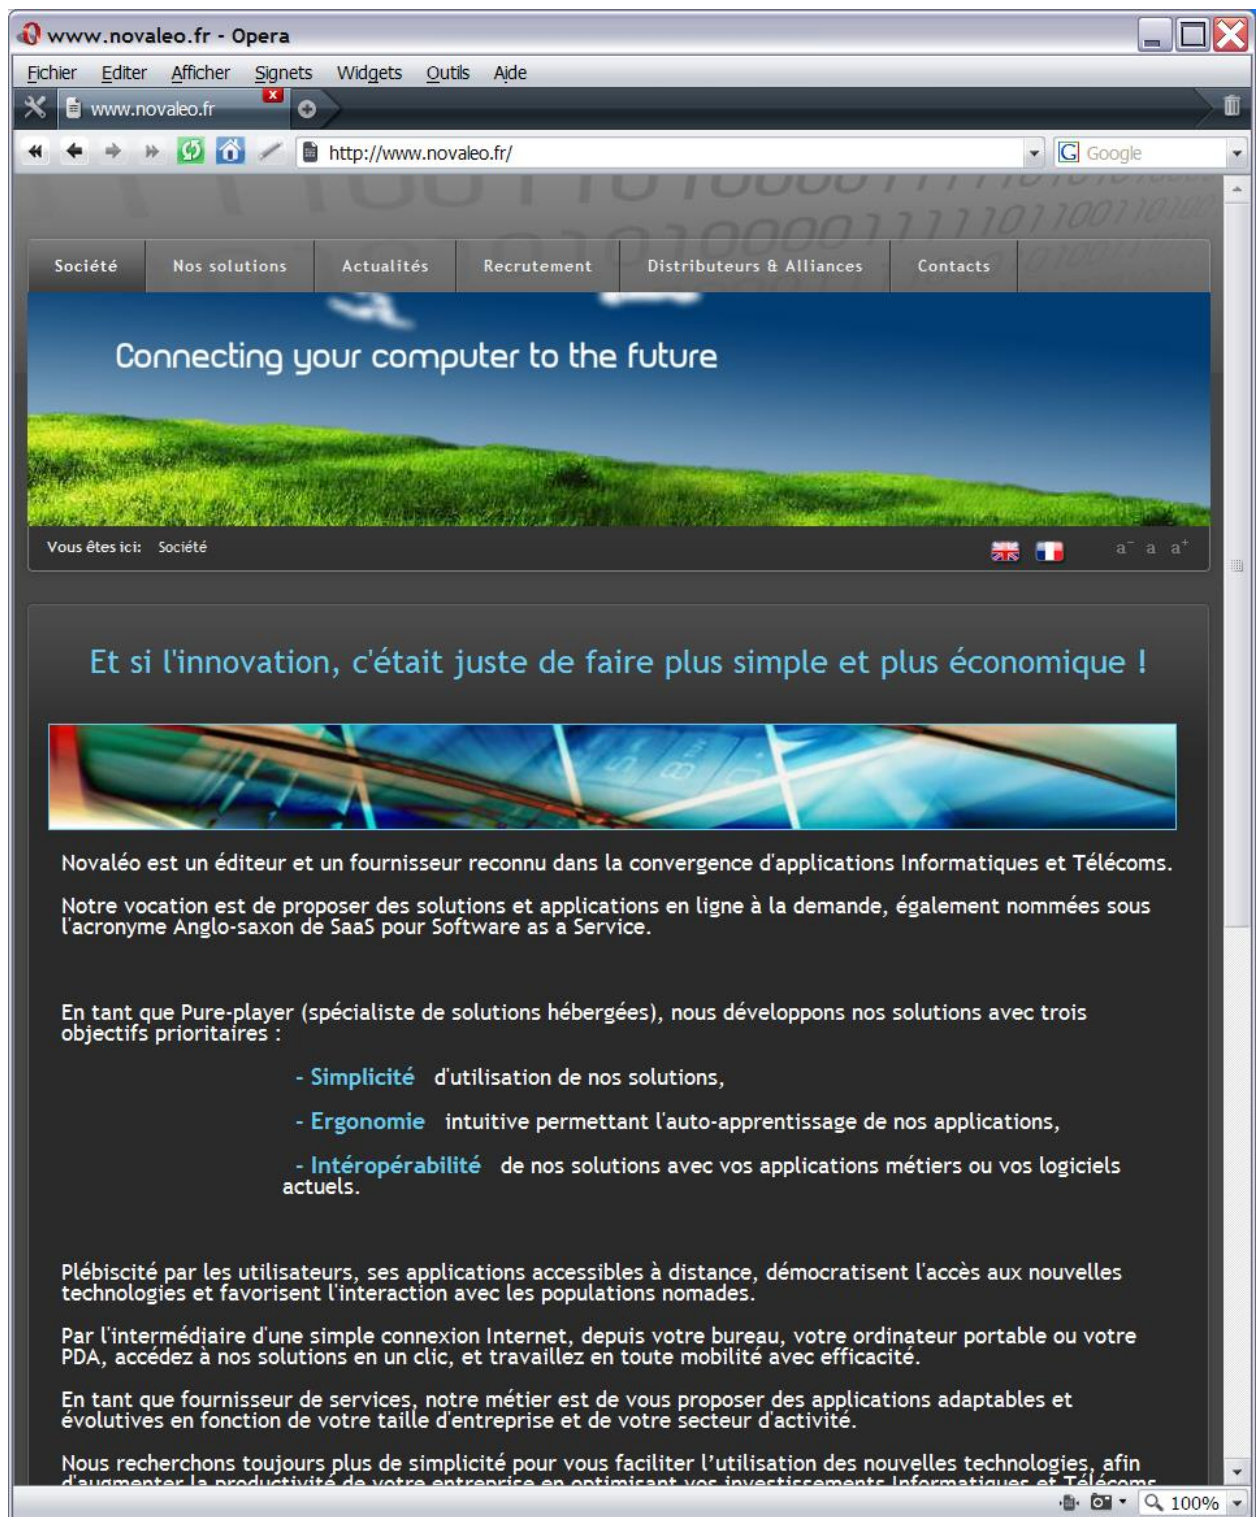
www.novaleo.fr - Opera

Fichier Editer Afficher Signets Widgets Outils Aide

www.novaleo.fr

http://www.novaleo.fr/

Google

Société Nos solutions Actualités Recrutement Distributeurs & Alliances Contacts

Connecting your computer to the future

Vous êtes ici: Société

a⁻ a a⁺

Et si l'innovation, c'était juste de faire plus simple et plus économique !

Novaléo est un éditeur et un fournisseur reconnu dans la convergence d'applications Informatiques et Télécoms.

Notre vocation est de proposer des solutions et applications en ligne à la demande, également nommées sous l'acronyme Anglo-saxon de SaaS pour Software as a Service.

En tant que Pure-player (spécialiste de solutions hébergées), nous développons nos solutions avec trois objectifs prioritaires :

- Simplicité d'utilisation de nos solutions,

- Ergonomie intuitive permettant l'auto-apprentissage de nos applications,

- Intéropérabilité de nos solutions avec vos applications métiers ou vos logiciels actuels.

Plébiscité par les utilisateurs, ses applications accessibles à distance, démocratisent l'accès aux nouvelles technologies et favorisent l'interaction avec les populations nomades.

Par l'intermédiaire d'une simple connexion Internet, depuis votre bureau, votre ordinateur portable ou votre PDA, accédez à nos solutions en un clic, et travaillez en toute mobilité avec efficacité.

En tant que fournisseur de services, notre métier est de vous proposer des applications adaptables et évolutives en fonction de votre taille d'entreprise et de votre secteur d'activité.

Nous recherchons toujours plus de simplicité pour vous faciliter l'utilisation des nouvelles technologies, afin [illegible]

100%